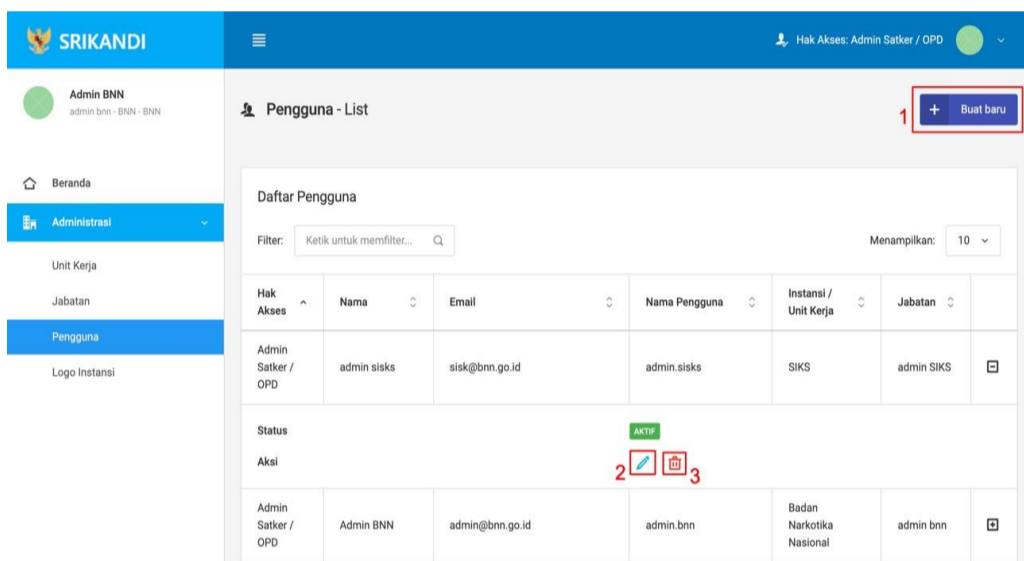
SRIKANDI

Hak Akses: Admin Satker / OPD

Admin BNN
admin bnn - BNN - BNN

Beranda
Administrasi
Unit Kerja
Jabatan
Pengguna
Logo Instansi

Pengguna - List

1 + Buat baru

Daftar Pengguna

Filter: Ketik untuk memfilter...

Menampilkan: 10

| Hak Akses | Nama | Email | Nama Pengguna | Instansi / Unit Kerja | Jabatan | |
|---|---|---|---|---|---|---|
| Admin Satker / OPD | admin sisks | sisk@bnn.go.id | admin.sisks | SIKS | admin SIKS | |
| Status | | | AKTIF | | | |
| Aksi | | | 2 3 | | | |
| Admin Satker / OPD | Admin BNN | admin@bnn.go.id | admin.bnn | Badan Narkotika Nasional | admin bnn | |